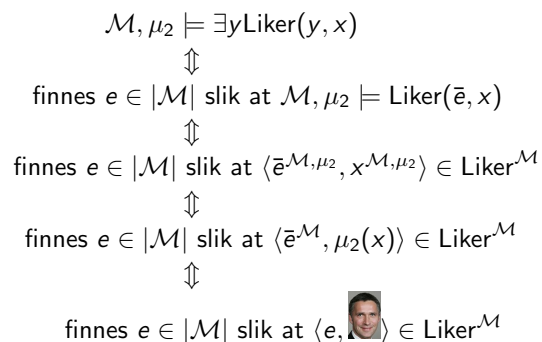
$\mathcal{M}, \mu_2 \models \exists y \text{Liker}(y, x)$

$\Updownarrow$

finnes $e \in |\mathcal{M}|$ slik at $\mathcal{M}, \mu_2 \models \text{Liker}(\bar{e}, x)$

$\Updownarrow$

finnes $e \in |\mathcal{M}|$ slik at $\langle \bar{e}^{\mathcal{M},\mu_2}, x^{\mathcal{M},\mu_2} \rangle \in \text{Liker}^{\mathcal{M}}$

$\Updownarrow$

finnes $e \in |\mathcal{M}|$ slik at $\langle \bar{e}^{\mathcal{M}}, \mu_2(x) \rangle \in \text{Liker}^{\mathcal{M}}$

$\Updownarrow$

finnes $e \in |\mathcal{M}|$ slik at $\langle e, \quad \rangle \in \text{Liker}^{\mathcal{M}}$